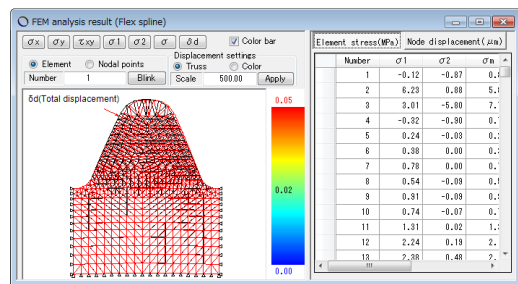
FEM analysis result (Flex spline)

σx σy τxy σ1 σ2 σ δd Color bar

Element Nodal points

Displacement settings

Truss Color

Number 1 Blink Scale 500.00 Apply

δd(Total displacement)

0.05

0.02

0.00

Element stress(MPa) Node displacement(μm)

| Number | σ1 | σ2 | σm |
|---|---|---|---|
| 1 | -0.12 | -0.87 | 0. |
| 2 | 6.23 | 0.88 | 5. |
| 3 | 3.01 | -5.80 | 7. |
| 4 | -0.32 | -0.90 | 0. |
| 5 | 0.24 | -0.03 | 0. |
| 6 | 0.38 | 0.00 | 0. |
| 7 | 0.78 | 0.00 | 0. |
| 8 | 0.54 | -0.09 | 0. |
| 9 | 0.91 | -0.09 | 0. |
| 10 | 0.74 | -0.07 | 0. |
| 11 | 1.31 | 0.02 | 1. |
| 12 | 2.24 | 0.19 | 2. |
| 13 | 2.38 | 0.48 | 2. |